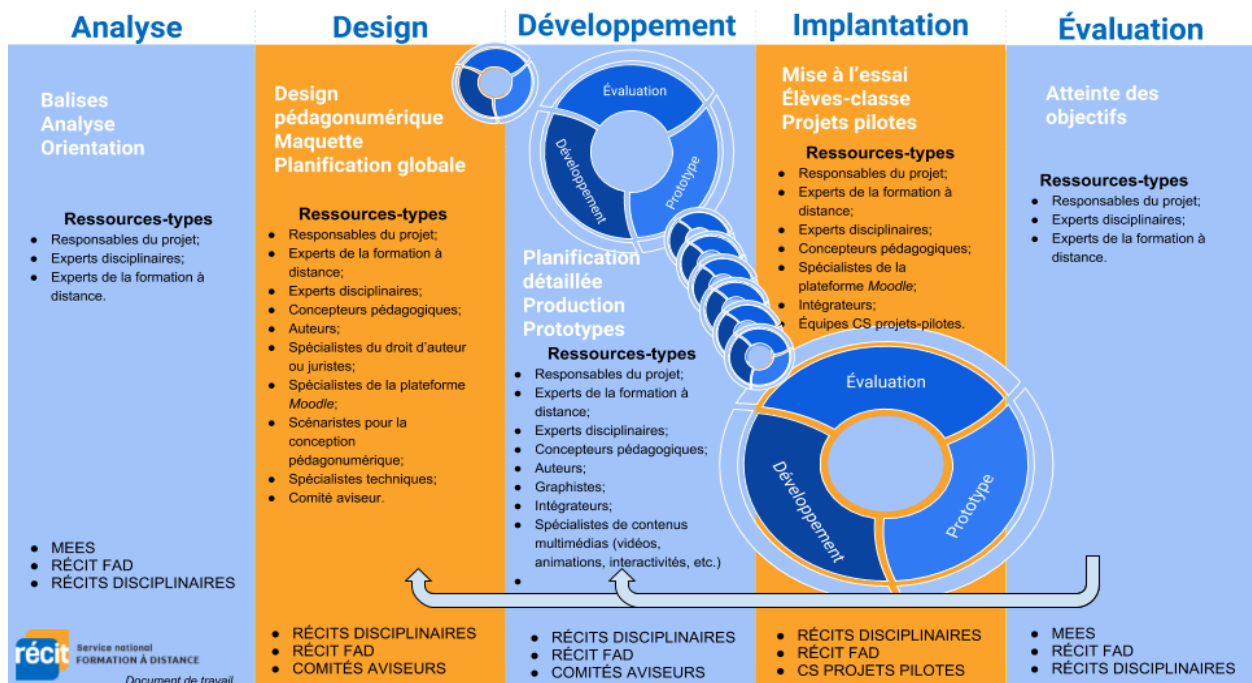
Analyse

Balises
Analyse
Orientation

Ressources-types
- Responsables du projet;
- Experts disciplinaires;
- Experts de la formation à distance.

- MEES
- RÉCIT FAD
- RÉCITS DISCIPLINAIRES

récit Service national FORMATION À DISTANCE

Document de travail

Design

Design pédagonumérique
Maquette
Planification globale

Ressources-types
- Responsables du projet;
- Experts de la formation à distance;
- Experts disciplinaires;
- Concepteurs pédagogiques;
- Auteurs;
- Spécialistes du droit d'auteur ou juristes;
- Spécialistes de la plateforme *Moodle*;
- Scénaristes pour la conception pédagonumérique;
- Spécialistes techniques;
- Comité aviseur.

- RÉCITS DISCIPLINAIRES
- RÉCIT FAD
- COMITÉS AVISEURS

Développement

Évaluation
Développement
Prototype

Planification détaillée
Production
Prototypes

Ressources-types
- Responsables du projet;
- Experts de la formation à distance;
- Experts disciplinaires;
- Concepteurs pédagogiques;
- Auteurs;
- Graphistes;
- Intégrateurs;
- Spécialistes de contenus multimédias (vidéos, animations, interactivités, etc.)
-

- RÉCITS DISCIPLINAIRES
- RÉCIT FAD
- COMITÉS AVISEURS

Implantation

Mise à l'essai
Élèves-classe
Projets pilotes

Ressources-types
- Responsables du projet;
- Experts de la formation à distance;
- Experts disciplinaires;
- Concepteurs pédagogiques;
- Spécialistes de la plateforme *Moodle*;
- Intégrateurs;
- Équipes CS projets-pilotes.

Évaluation
Développement
Prototype

- RÉCITS DISCIPLINAIRES
- RÉCIT FAD
- CS PROJETS PILOTES

Évaluation

Atteinte des objectifs

Ressources-types
- Responsables du projet;
- Experts disciplinaires;
- Experts de la formation à distance.

- MEES
- RÉCIT FAD
- RÉCITS DISCIPLINAIRES